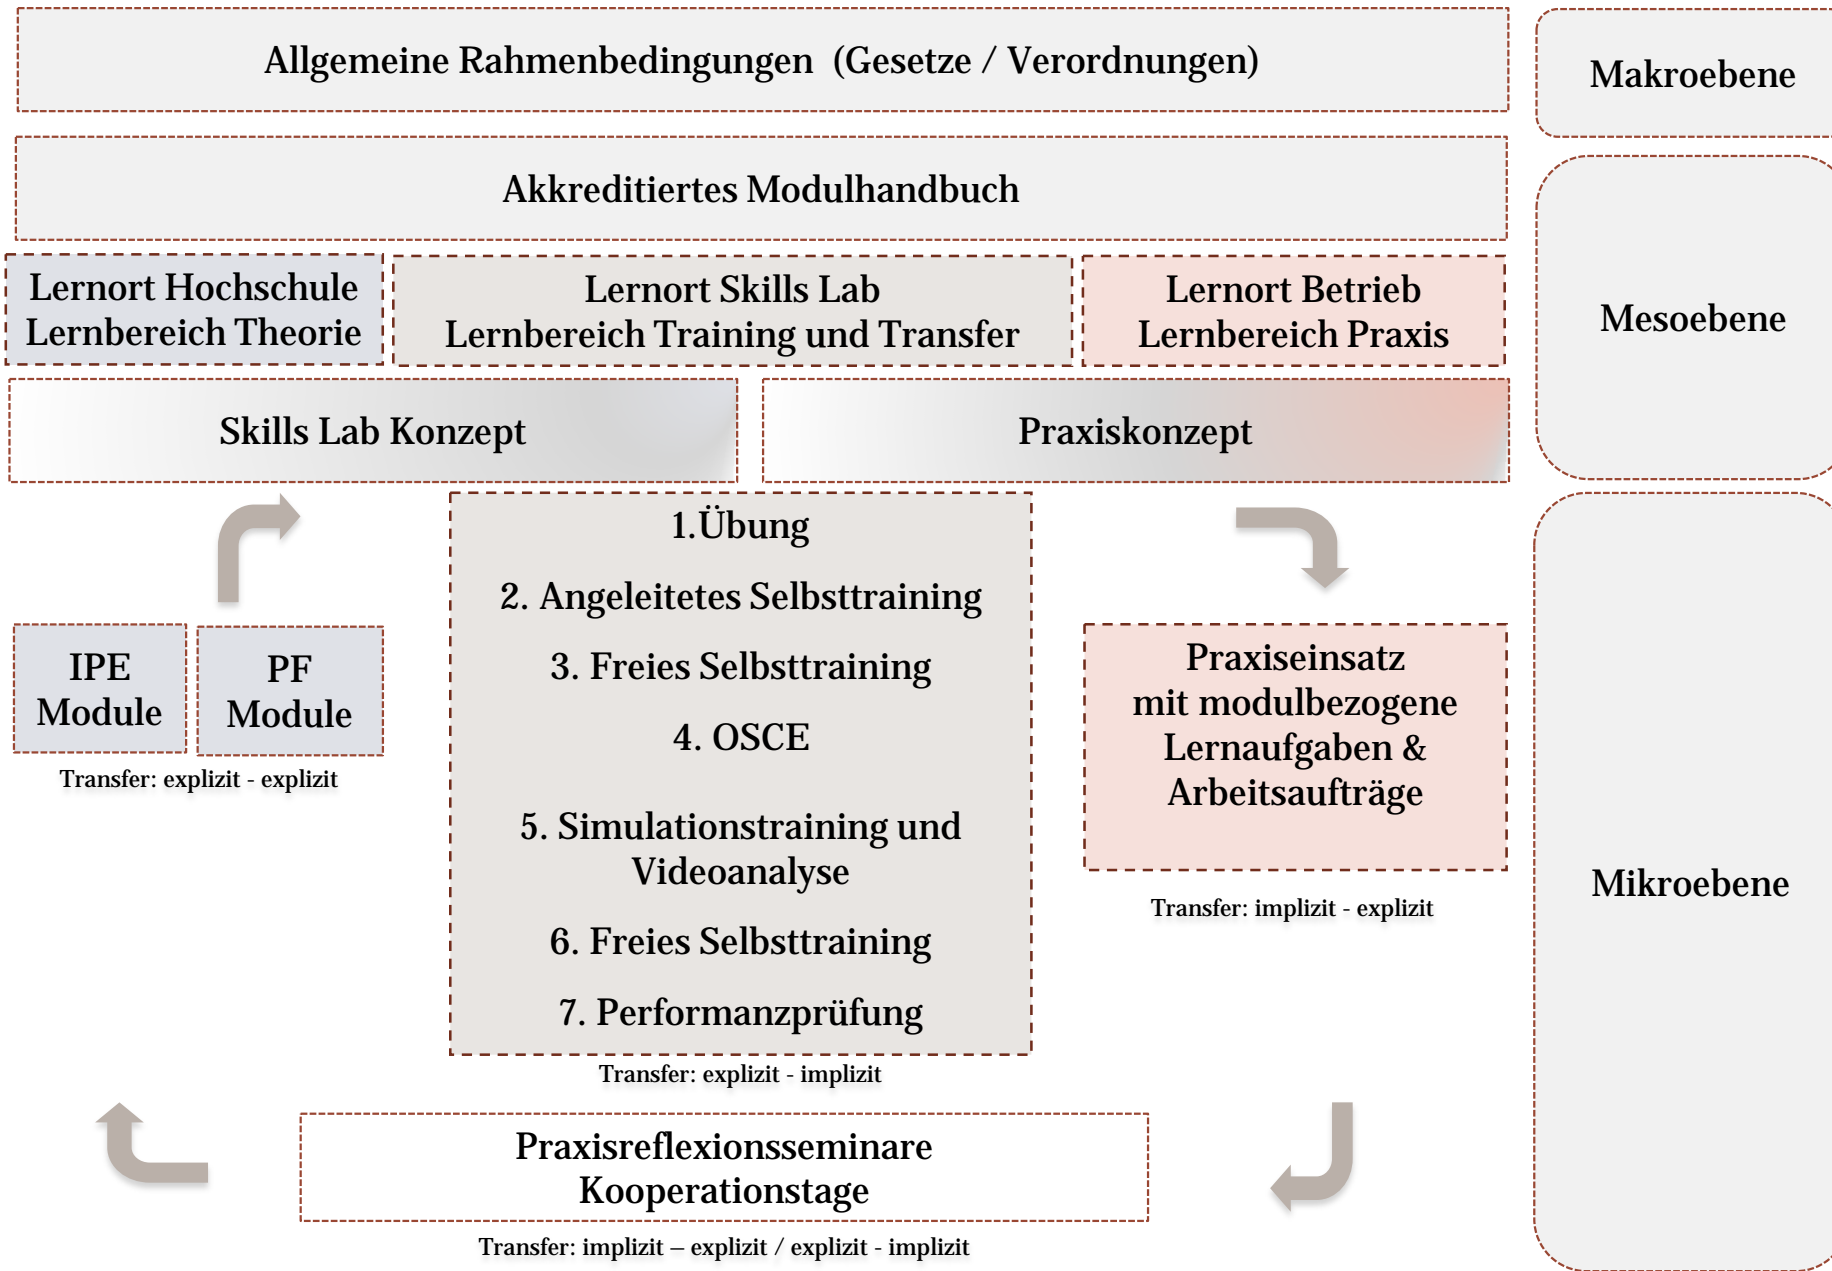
Allgemeine Rahmenbedingungen (Gesetze / Verordnungen)

Makroebene

Akkreditiertes Modulhandbuch

Lernort Hochschule
Lernbereich Theorie

Lernort Skills Lab
Lernbereich Training und Transfer

Lernort Betrieb
Lernbereich Praxis

Mesoebene

Skills Lab Konzept

Praxiskonzept

1.Übung

2. Angeleitetes Selbsttraining

3. Freies Selbsttraining

4. OSCE

5. Simulationstraining und Videoanalyse

6. Freies Selbsttraining

7. Performanzprüfung

Transfer: explizit - implizit

IPE Module

PF Module

Transfer: explizit - explizit

Praxiseinsatz mit modulbezogene Lernaufgaben & Arbeitsaufträge

Transfer: implizit - explizit

Mikroebene

Praxisreflexionsseminare
Kooperationstage

Transfer: implizit – explizit / explizit - implizit